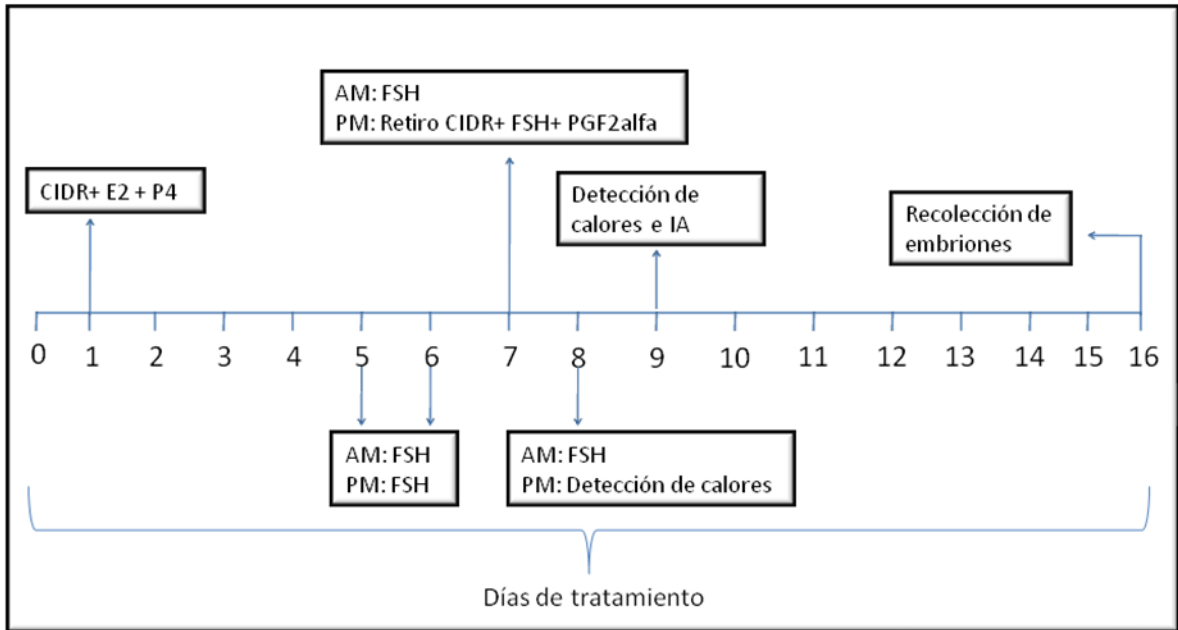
AM: FSH
PM: Retiro CIDR+ FSH+ PGF2alfa

CIDR+ E2 + P4

Detección de calores e IA

Recolección de embriones

0 1 2 3 4 5 6 7 8 9 10 11 12 13 14 15 16

AM: FSH
PM: FSH

AM: FSH
PM: Detección de calores

Días de tratamiento